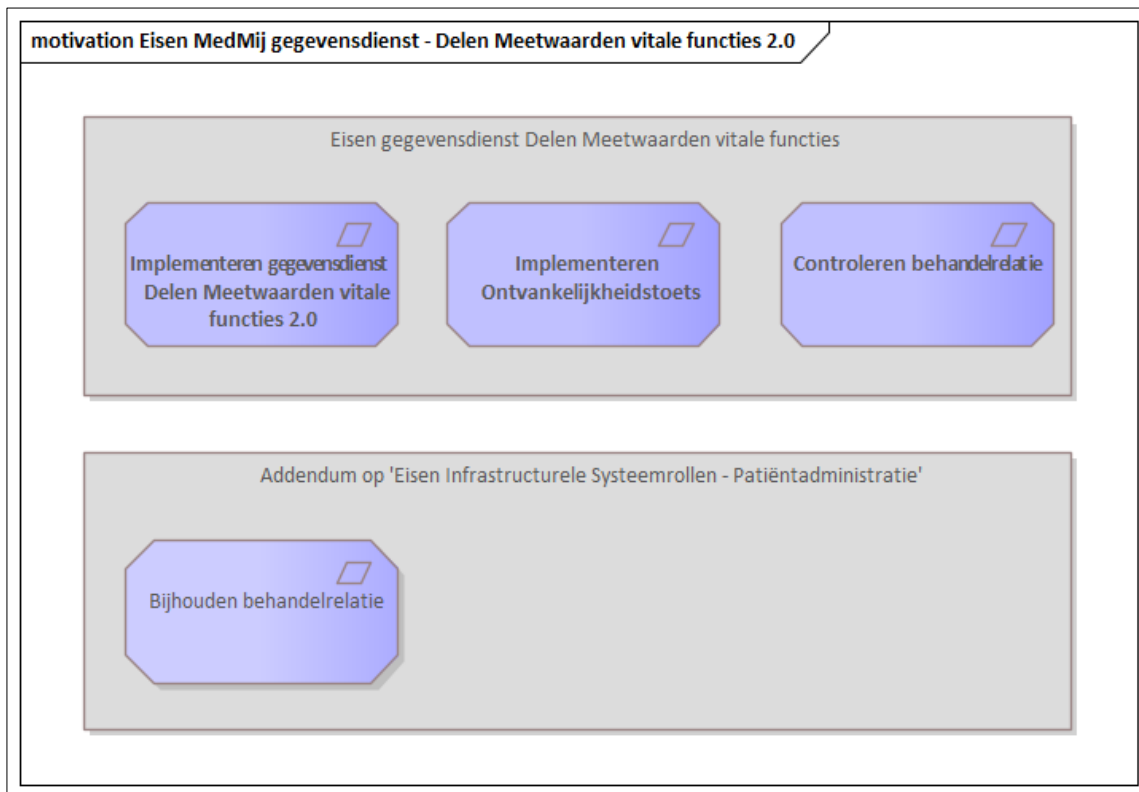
motivation Eisen MedMij gegevensdienst - Delen Meetwaarden vitale functies 2.0

Eisen gegevensdienst Delen Meetwaarden vitale functies

Implementeren gegevensdienst Delen Meetwaarden vitale functies 2.0

Implementeren Ontvankelijkheidstoets

Controleren behandelrelatie

Addendum op 'Eisen Infrastructurele Systeemrollen - Patiëntadministratie'

Bijhouden behandelrelatie